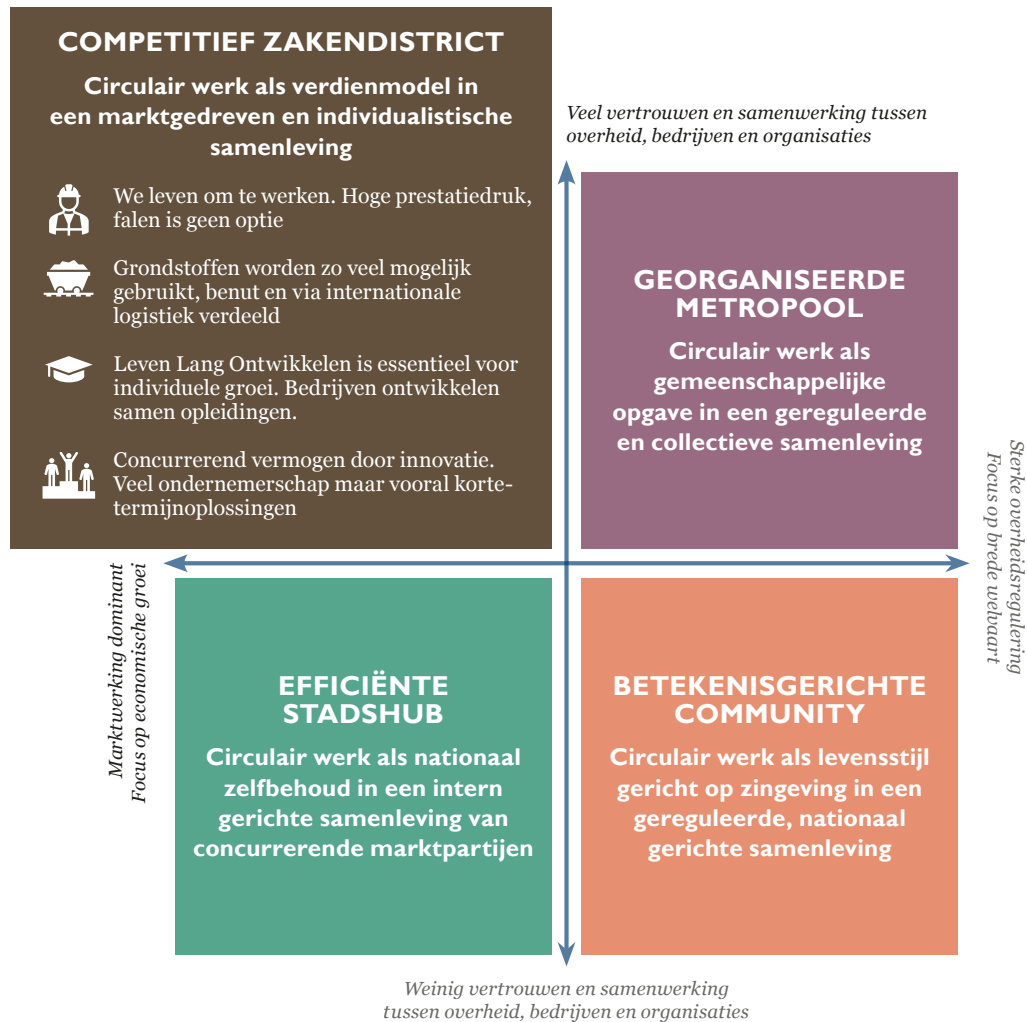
COMPETITIEF ZAKENDISTRICT

Circulair werk als verdienmodel in een marktgedreven en individualistische samenleving

We leven om te werken. Hoge prestatiedruk, falen is geen optie

Grondstoffen worden zo veel mogelijk gebruikt, benut en via internationale logistiek verdeeld

Leven Lang Ontwikkelen is essentieel voor individuele groei. Bedrijven ontwikkelen samen opleidingen.

Concurrerend vermogen door innovatie. Veel ondernemerschap maar vooral kortetermijnoplossingen

Veel vertrouwen en samenwerking tussen overheid, bedrijven en organisaties

GEORGANISEERDE METROPOOL

Circulair werk als gemeenschappelijke opgave in een gereguleerde en collectieve samenleving

Sterke overheidsregulering
Focus op brede welvaart

Marktwerking dominant
Focus op economische groei

EFFICIËNTE STADSHUB

Circulair werk als nationaal zelfbehoud in een intern gerichte samenleving van concurrerende marktpartijen

BETEKENISGERICHTE COMMUNITY

Circulair werk als levensstijl gericht op zingeving in een gereguleerde, nationaal gerichte samenleving

Weinig vertrouwen en samenwerking tussen overheid, bedrijven en organisaties